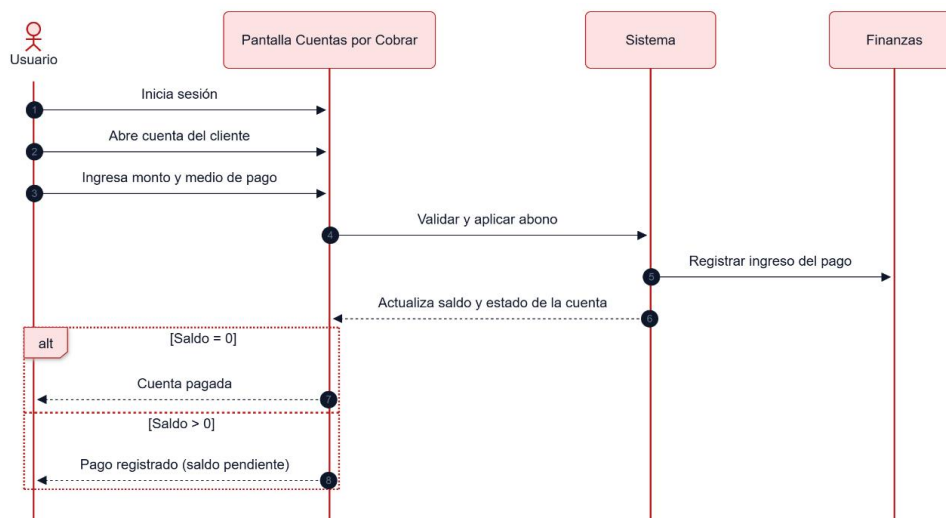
Usuario

Pantalla Cuentas por Cobrar

Sistema

Finanzas

1 Inicia sesión

2 Abre cuenta del cliente

3 Ingresa monto y medio de pago

4 Validar y aplicar abono

5 Registrar ingreso del pago

6 Actualiza saldo y estado de la cuenta

alt

[Saldo = 0]

7 Cuenta pagada

[Saldo > 0]

8 Pago registrado (saldo pendiente)